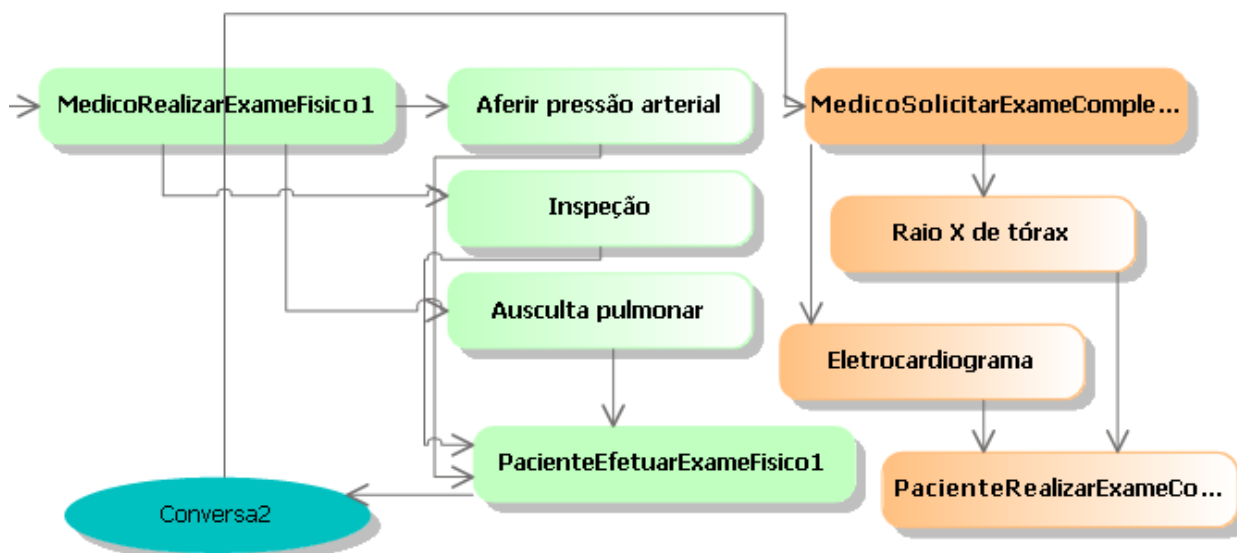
MedicoRealizarExameFisico1

Aferir pressão arterial

MedicoSolicitarExameComple...

Inspeção

Raio X de tórax

Ausculta pulmonar

Eletrocardiograma

PacienteEfetuarExameFisico1

PacienteRealizarExameCo...

Conversa2